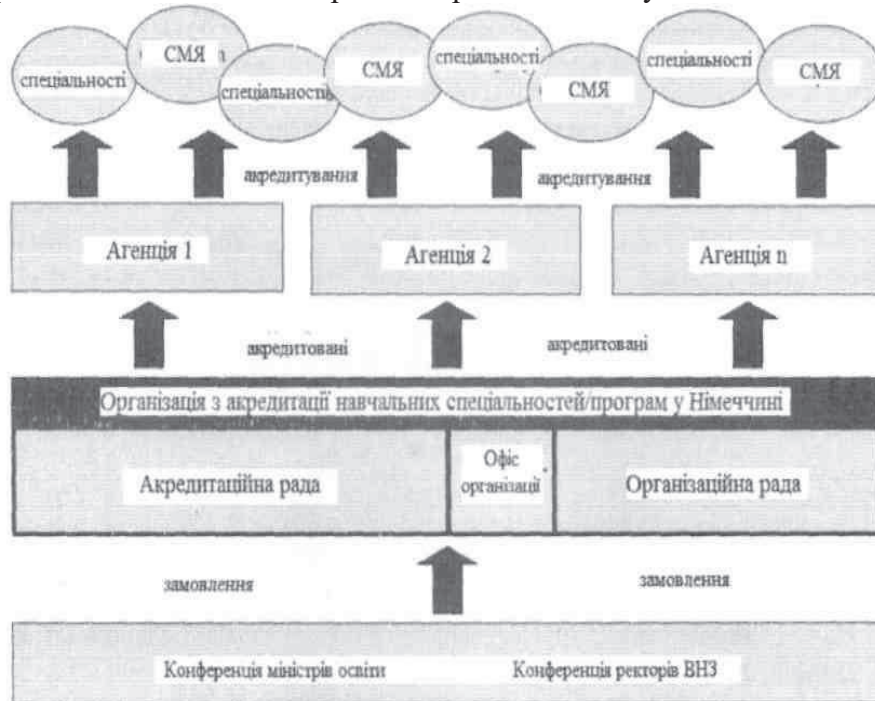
спеціальності

СМЯ

спеціальності

СМЯ

спеціальності

СМЯ

спеціальності

СМЯ

акредитування

акредитування

Агенція 1

Агенція 2

Агенція n

акредитовані

акредитовані

Організація з акредитації навчальних спеціальностей/програм у Німеччині

Акредитаційна рада

Офіс організації

Організаційна рада

замовлення

замовлення

Конференція міністрів освіти

Конференція ректорів ВНЗ